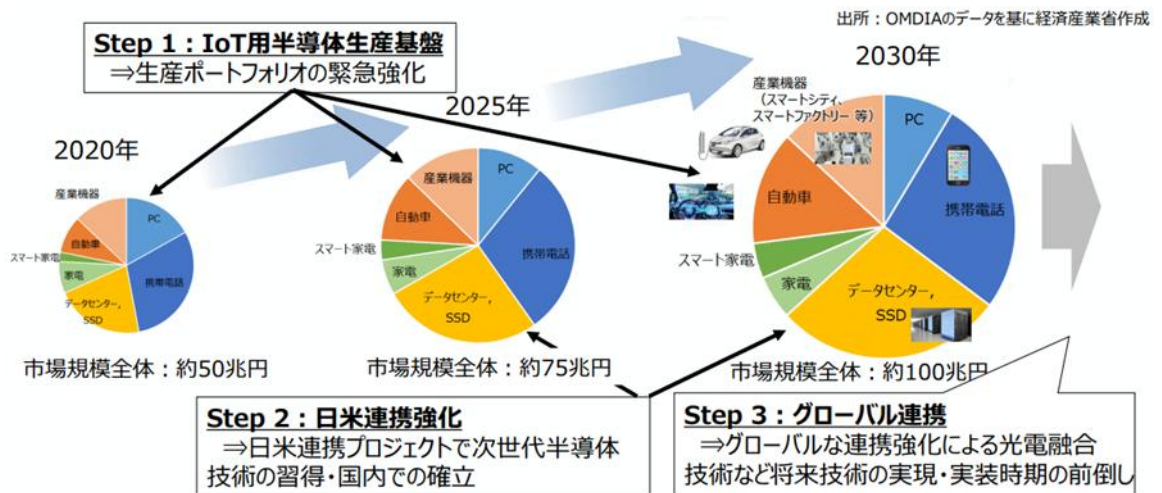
Step 1：IoT用半導体生産基盤
⇒生産ポートフォリオの緊急強化

出所：OMDIAのデータを基に経済産業省作成

2020年

産業機器
PC
自動車
スマート家電
家電
携帯電話
データセンター，SSD

市場規模全体：約50兆円

2025年

産業機器
PC
自動車
スマート家電
家電
携帯電話
データセンター，SSD

市場規模全体：約75兆円

2030年

産業機器（スマートシティ、スマートファクトリー 等）
PC
自動車
携帯電話
スマート家電
家電
データセンター，SSD

市場規模全体：約100兆円

Step 2：日米連携強化
⇒日米連携プロジェクトで次世代半導体技術の習得・国内での確立

Step 3：グローバル連携
⇒グローバルな連携強化による光電融合技術など将来技術の実現・実装時期の前倒し